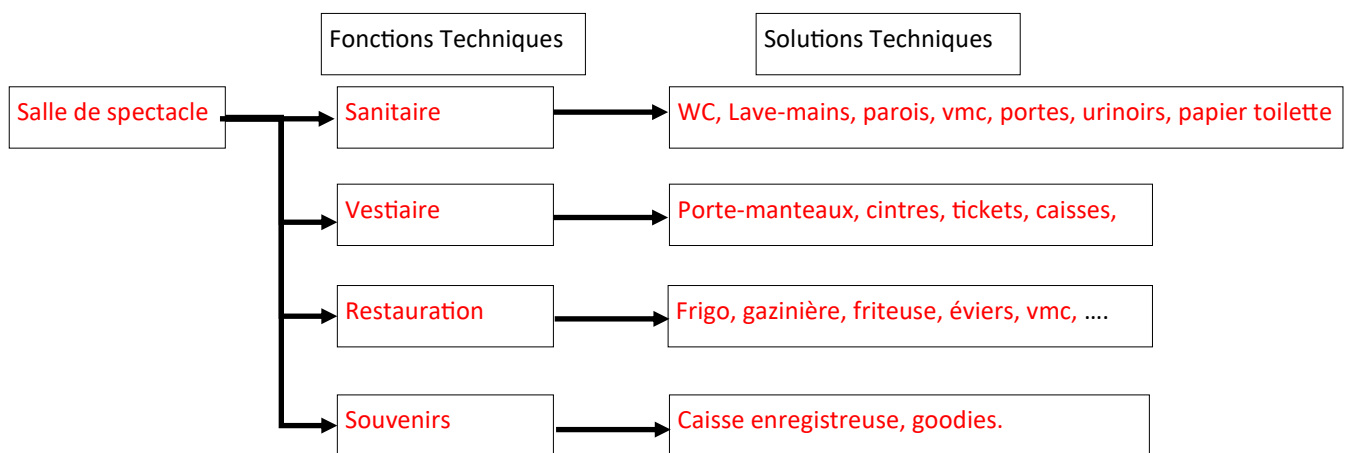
Fonctions Techniques

Solutions Techniques

Salle de spectacle

Sanitaire

WC, Lave-mains, parois, vmc, portes, urinoirs, papier toilette

Vestiaire

Porte-manteaux, cintres, tickets, caisses,

Restauration

Frigo, gazinière, friteuse, éviers, vmc, ….

Souvenirs

Caisse enregistreuse, goodies.